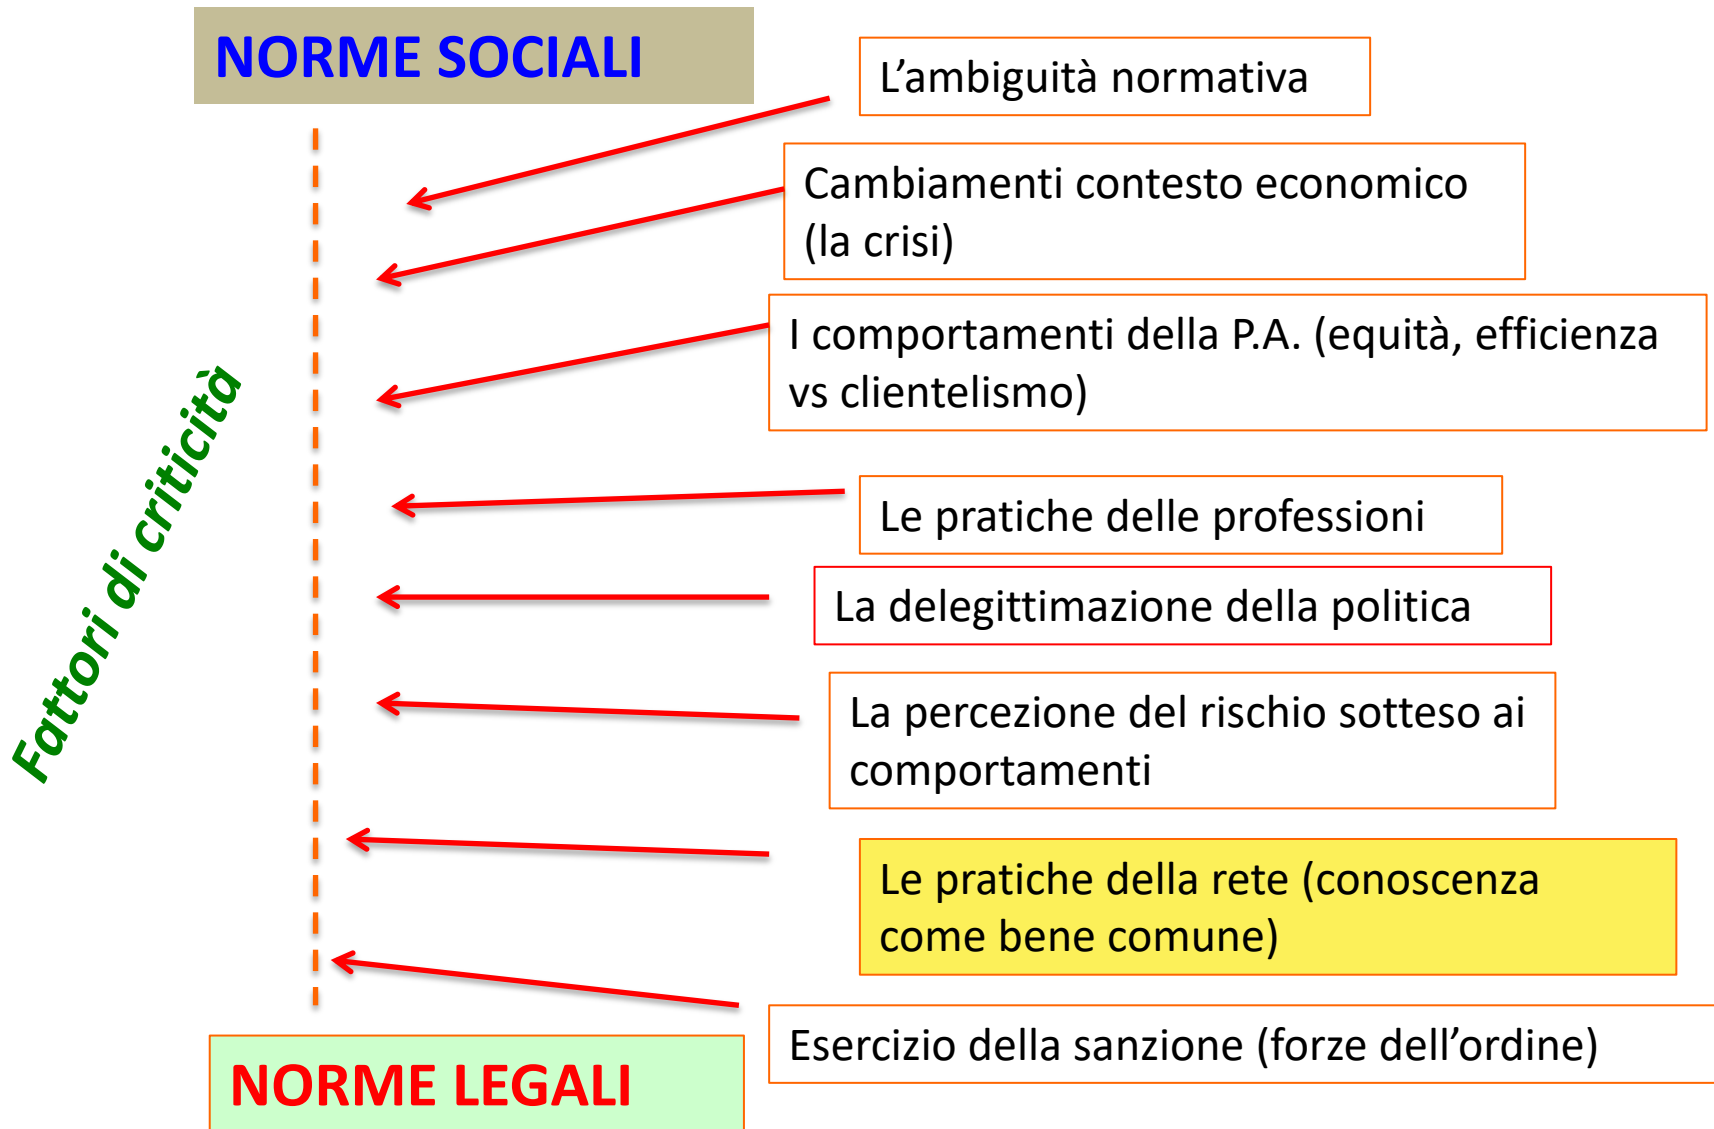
NORME SOCIALI

Fattori di criticità

L’ambiguità normativa

Cambiamenti contesto economico (la crisi)

I comportamenti della P.A. (equità, efficienza vs clientelismo)

Le pratiche delle professioni

La delegittimazione della politica

La percezione del rischio sotteso ai comportamenti

Le pratiche della rete (conoscenza come bene comune)

Esercizio della sanzione (forze dell’ordine)

NORME LEGALI